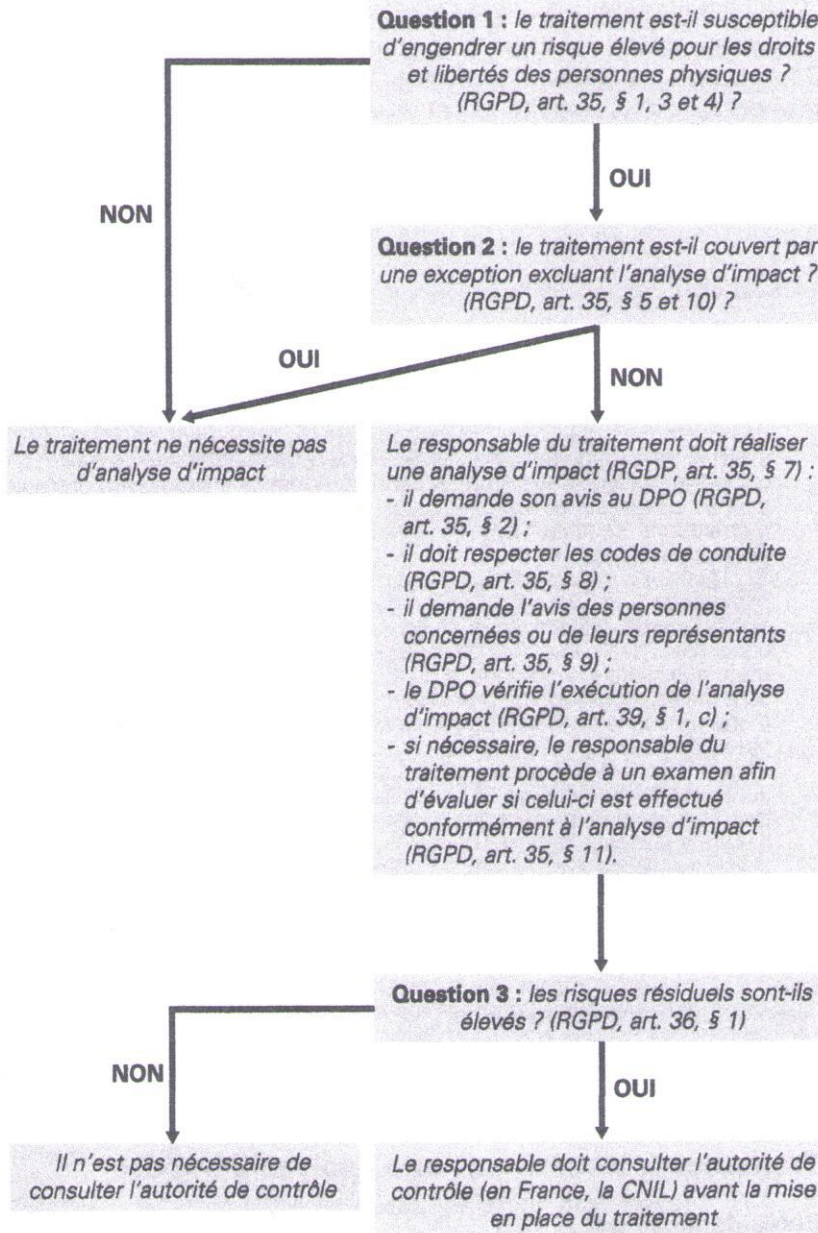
**Question 1 :** *le traitement est-il susceptible d'engendrer un risque élevé pour les droits et libertés des personnes physiques ? (RGPD, art. 35, § 1, 3 et 4) ?*

OUI

NON

**Question 2 :** *le traitement est-il couvert par une exception excluant l'analyse d'impact ? (RGPD, art. 35, § 5 et 10) ?*

OUI

NON

*Le traitement ne nécessite pas d'analyse d'impact*

*Le responsable du traitement doit réaliser une analyse d'impact (RGDP, art. 35, § 7) :*
*- il demande son avis au DPO (RGPD, art. 35, § 2) ;*
*- il doit respecter les codes de conduite (RGPD, art. 35, § 8) ;*
*- il demande l'avis des personnes concernées ou de leurs représentants (RGPD, art. 35, § 9) ;*
*- le DPO vérifie l'exécution de l'analyse d'impact (RGPD, art. 39, § 1, c) ;*
*- si nécessaire, le responsable du traitement procède à un examen afin d'évaluer si celui-ci est effectué conformément à l'analyse d'impact (RGPD, art. 35, § 11).*

**Question 3 :** *les risques résiduels sont-ils élevés ? (RGPD, art. 36, § 1)*

NON

OUI

*Il n'est pas nécessaire de consulter l'autorité de contrôle*

*Le responsable doit consulter l'autorité de contrôle (en France, la CNIL) avant la mise en place du traitement*